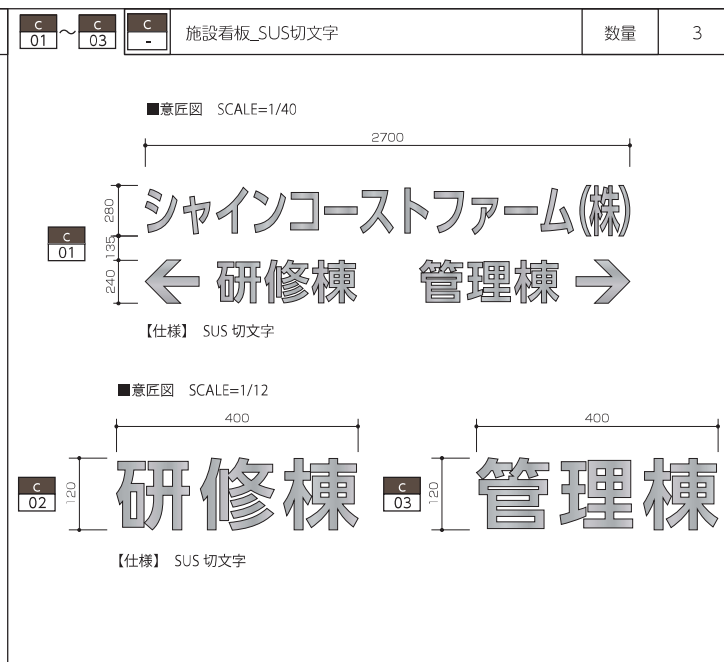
C 01 ～ C 03 C -

施設看板_SUS切文字

数量 3

■意匠図 SCALE=1/40

2700

280

135

240

C 01

シャインコーストファーム(株)

研修棟 管理棟

【仕様】 SUS 切文字

■意匠図 SCALE=1/12

400

400

C 02

120

研修棟

C 03

120

管理棟

【仕様】 SUS 切文字